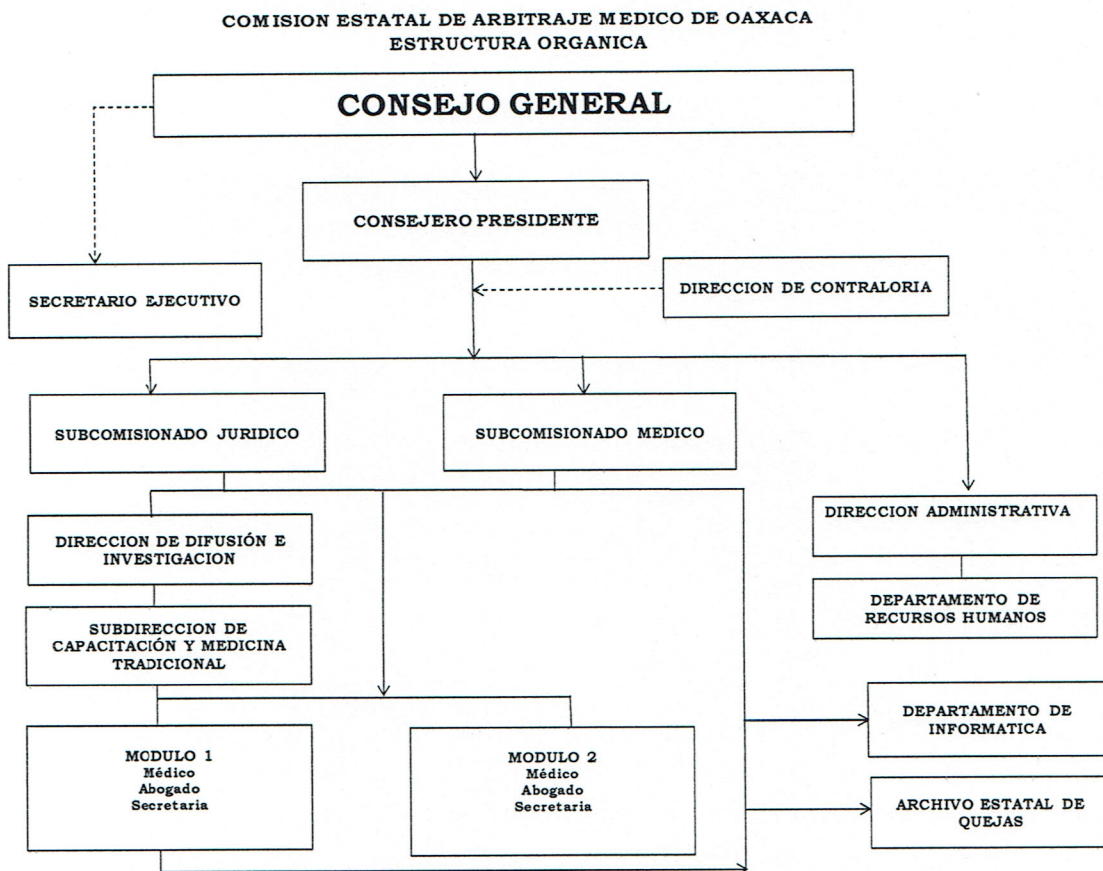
COMISION ESTATAL DE ARBITRAJE MEDICO DE OAXACA
ESTRUCTURA ORGANICA

CONSEJO GENERAL

CONSEJERO PRESIDENTE

SECRETARIO EJECUTIVO

DIRECCION DE CONTRALORIA

SUBCOMISIONADO JURIDICO

SUBCOMISIONADO MEDICO

DIRECCION ADMINISTRATIVA

DEPARTAMENTO DE RECURSOS HUMANOS

DIRECCION DE DIFUSIÓN E INVESTIGACION

SUBDIRECCION DE CAPACITACIÓN Y MEDICINA TRADICIONAL

DEPARTAMENTO DE INFORMATICA

MODULO 1
Médico
Abogado
Secretaria

MODULO 2
Médico
Abogado
Secretaria

ARCHIVO ESTATAL DE QUEJAS